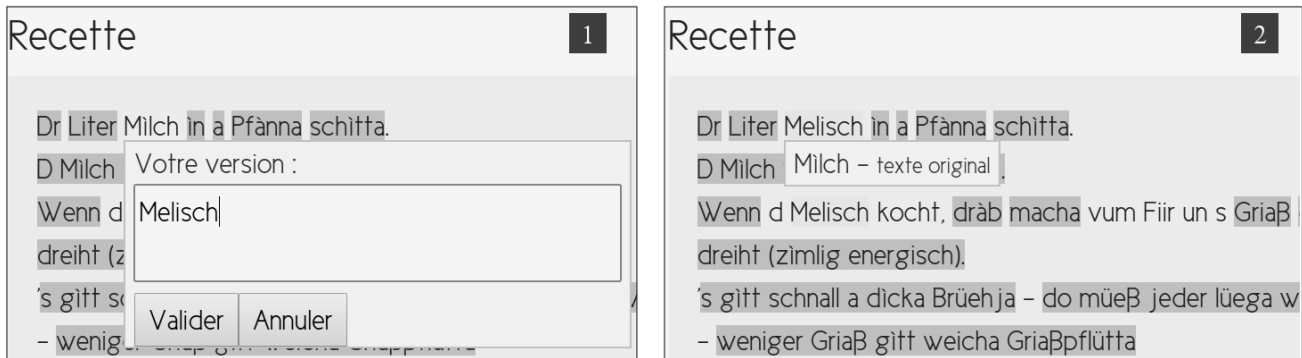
Recette

1

Dr Liter Mìlch ìn a Pfànna schìtta.

D Mìlch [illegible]

Wenn d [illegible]

dreiht (z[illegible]

's gìtt s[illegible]

– weniger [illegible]

Votre version :

Melisch

Valider

Annuler

Recette

2

Dr Liter Melisch ìn a Pfànna schìtta.

D Mìlch

Mìlch – texte original

Wenn d Melisch kocht, dràb macha vum Fiir un s Griaß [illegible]

dreiht (zìmlig energisch).

's gìtt schnall a dìcka Brüehja – do müeß jeder lüega w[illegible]

– weniger Griaß gìtt weicha Griaßpflütta